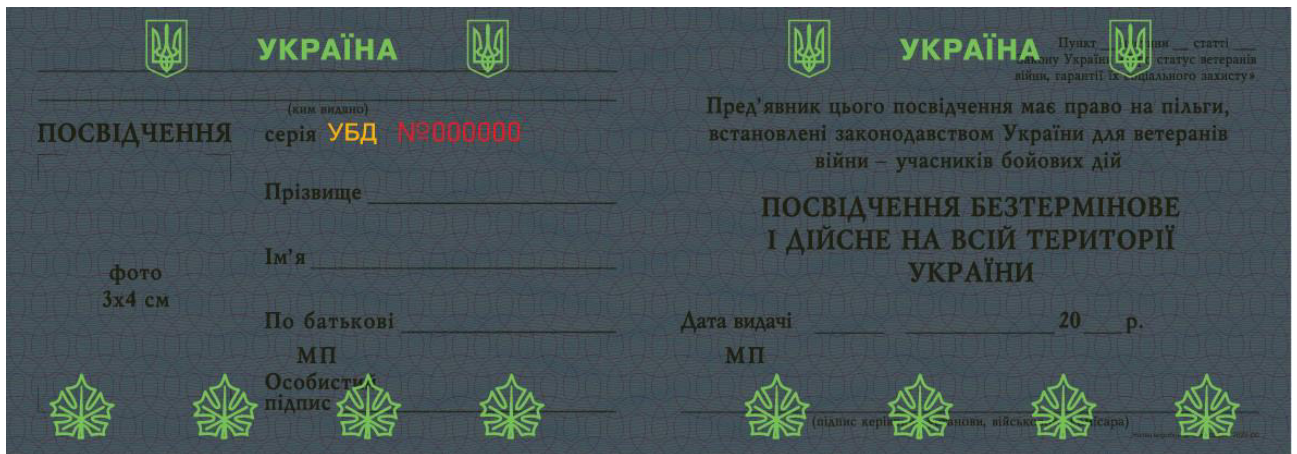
УКРАЇНА

(ким видано)

ПОСВІДЧЕННЯ серія УБД №000000

Прізвище

Ім'я

фото 3х4 см

По батькові

МП

Особистий підпис

УКРАЇНА

Пункт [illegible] статті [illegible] Закону України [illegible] статус ветеранів війни, гарантії їх соціального захисту»

Пред'явник цього посвідчення має право на пільги, встановлені законодавством України для ветеранів війни – учасників бойових дій

ПОСВІДЧЕННЯ БЕЗТЕРМІНОВЕ І ДІЙСНЕ НА ВСІЙ ТЕРИТОРІЇ УКРАЇНИ

Дата видачі 20 р.

МП

(підпис кері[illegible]станови, військов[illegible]ісара)